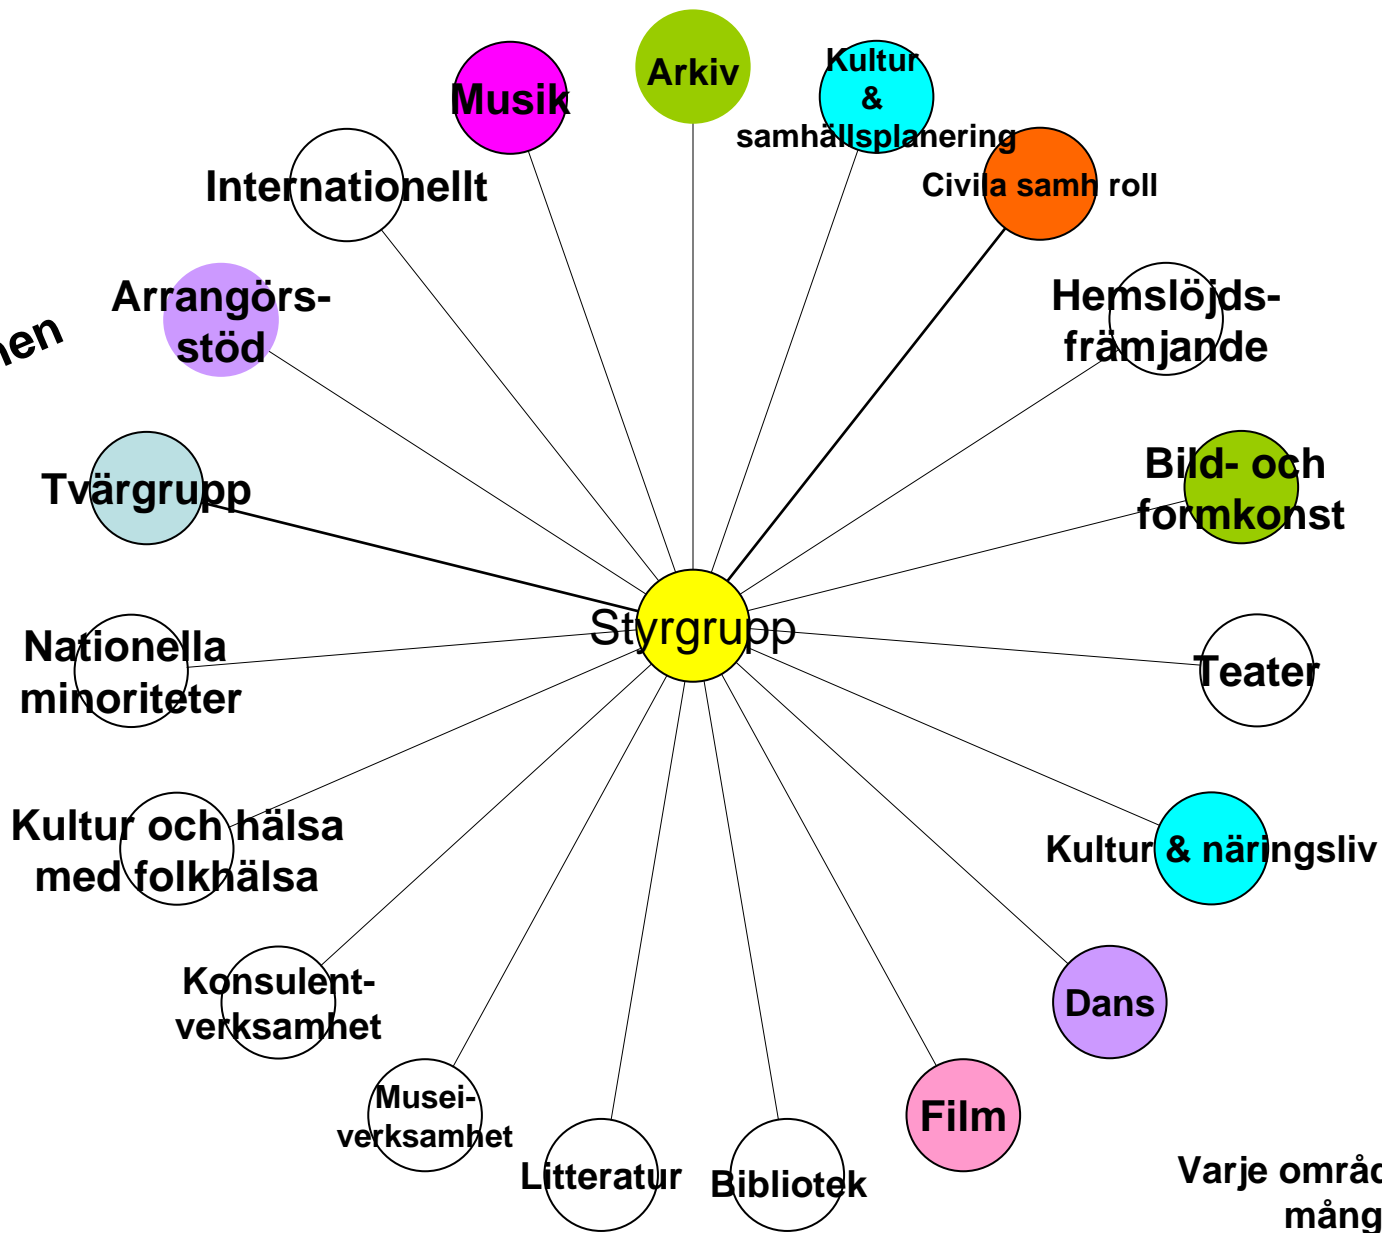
nen

Musik

Arkiv

Kultur & samhällsplanering

Internationellt

Civila samh roll

Arrangörsstöd

Hemslöjdsfrämjande

Tvärgrupp

Bild- och formkonst

Styrgrupp

Nationella minoriteter

Teater

Kultur och hälsa med folkhälsa

Kultur & näringsliv

Konsulentverksamhet

Dans

Museiverksamhet

Litteratur

Bibliotek

Film

Varje områd
mång